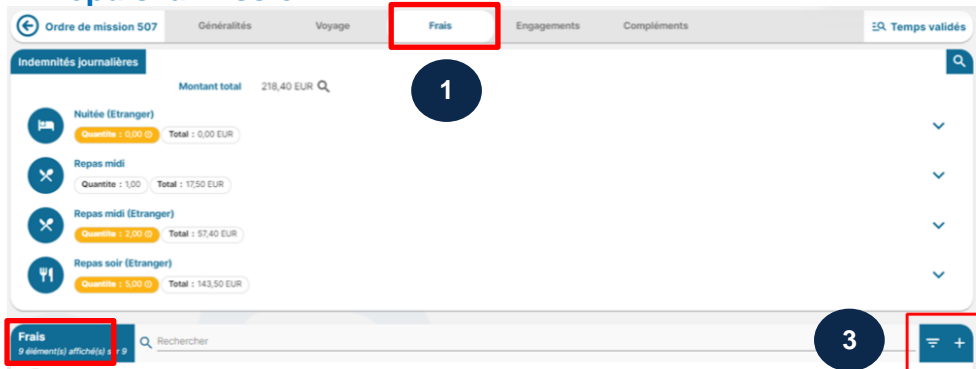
Ordre de mission 507
Généralités
Voyage
Frais
Engagements
Compléments
Temps validés

Indemnités journalières
Montant total 218,40 EUR

1

Nuitée (Etranger)
Quantite : 0,00
Total : 0,00 EUR

Repas midi
Quantite : 1,00
Total : 17,50 EUR

Repas midi (Etranger)
Quantite : 2,00
Total : 57,40 EUR

Repas soir (Etranger)
Quantite : 5,00
Total : 143,50 EUR

Frais
9 élément(s) affiché(s) sur 9
Rechercher

3